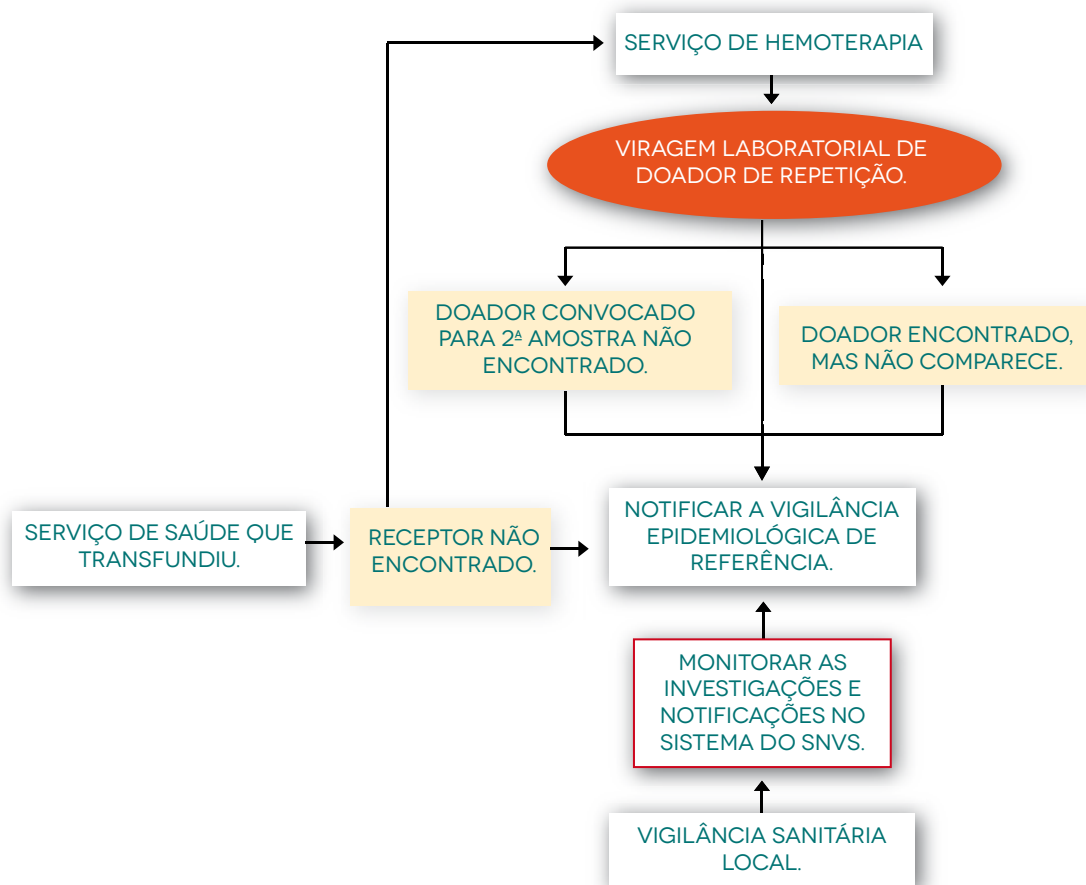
SERVIÇO DE HEMOTERAPIA

VIRAGEM LABORATORIAL DE DOADOR DE REPETIÇÃO.

DOADOR CONVOCADO PARA 2ª AMOSTRA NÃO ENCONTRADO.

DOADOR ENCONTRADO, MAS NÃO COMPARECE.

SERVIÇO DE SAÚDE QUE TRANSFUNDIU.

RECEPTOR NÃO ENCONTRADO.

NOTIFICAR A VIGILÂNCIA EPIDEMIOLÓGICA DE REFERÊNCIA.

MONITORAR AS INVESTIGAÇÕES E NOTIFICAÇÕES NO SISTEMA DO SNVS.

VIGILÂNCIA SANITÁRIA LOCAL.